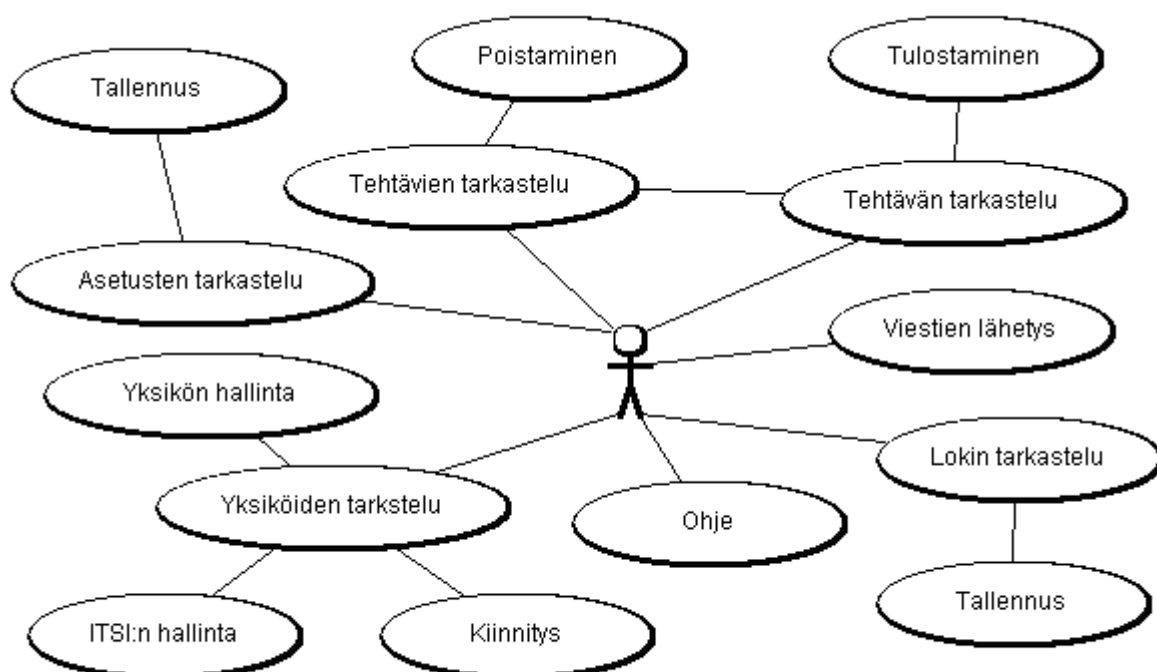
Poistaminen

Tulostaminen

Tallennus

Tehtävien tarkastelu

Tehtävän tarkastelu

Asetusten tarkastelu

Viestien lähetys

Yksikön hallinta

Lokin tarkastelu

Yksiköiden tarkstelu

Ohje

Tallennus

ITSI:n hallinta

Kiinnitys